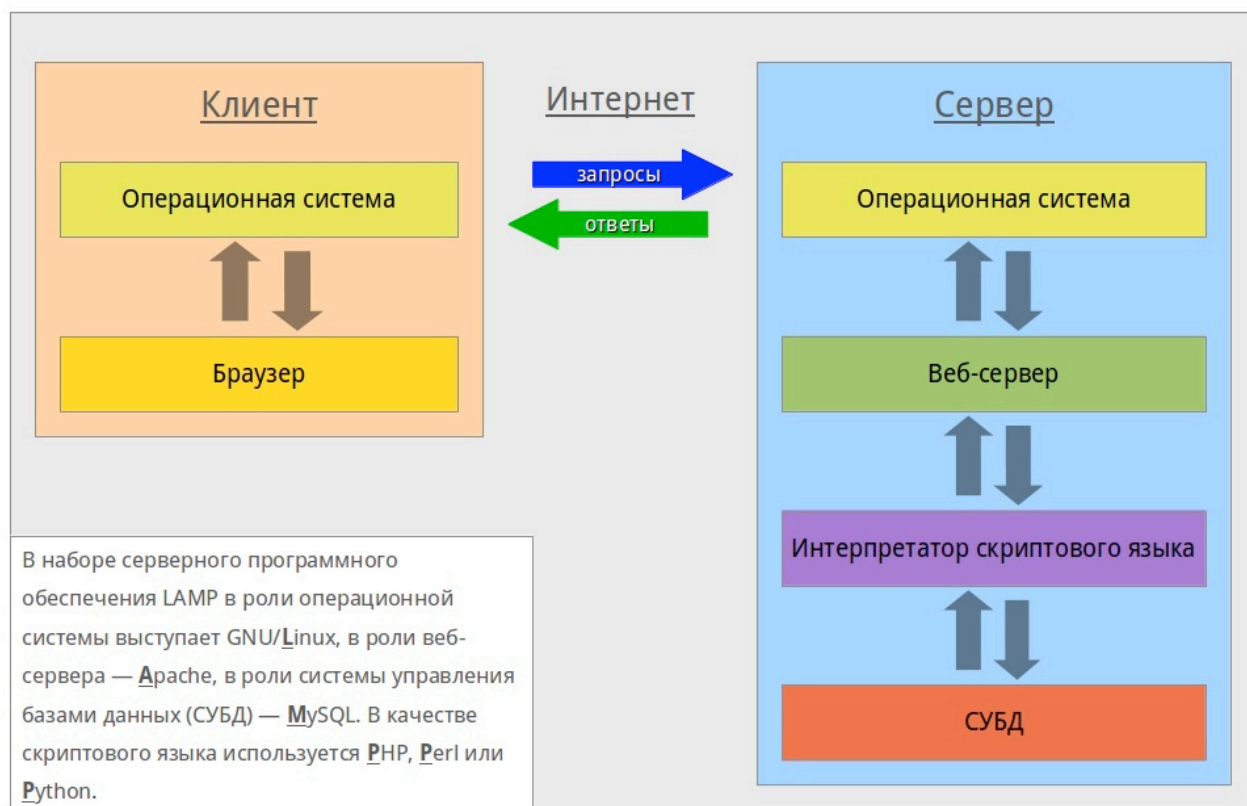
Клиент

Операционная система

Браузер

Интернет

запросы

ответы

Сервер

Операционная система

Веб-сервер

Интерпретатор скриптового языка

СУБД

В наборе серверного программного обеспечения LAMP в роли операционной системы выступает GNU/Linux, в роли веб-сервера — Apache, в роли системы управления базами данных (СУБД) — MySQL. В качестве скриптового языка используется PHP, Perl или Python.